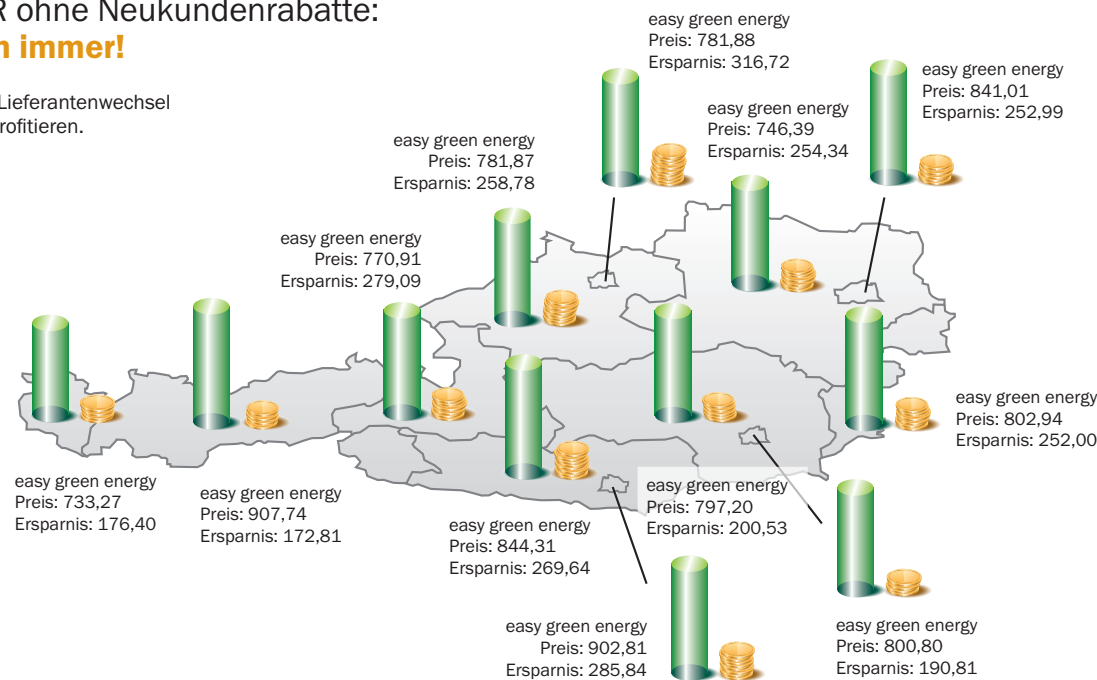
R ohne Neukundenrabatte:
n immer!

Lieferantenwechsel
rofitieren.

easy green energy
Preis: 781,88
Ersparnis: 316,72

easy green energy
Preis: 841,01
Ersparnis: 252,99

easy green energy
Preis: 746,39
Ersparnis: 254,34

easy green energy
Preis: 781,87
Ersparnis: 258,78

easy green energy
Preis: 770,91
Ersparnis: 279,09

easy green energy
Preis: 802,94
Ersparnis: 252,00

easy green energy
Preis: 733,27
Ersparnis: 176,40

easy green energy
Preis: 907,74
Ersparnis: 172,81

easy green energy
Preis: 797,20
Ersparnis: 200,53

easy green energy
Preis: 844,31
Ersparnis: 269,64

easy green energy
Preis: 902,81
Ersparnis: 285,84

easy green energy
Preis: 800,80
Ersparnis: 190,81